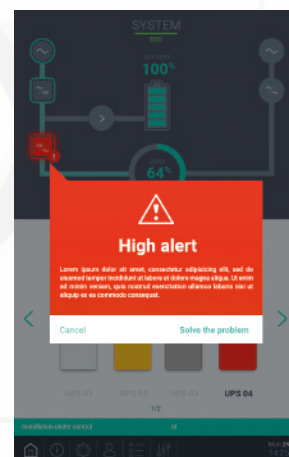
SYSTEM

100%

64%

High alert

Lorem ipsum dolor sit amet, consectetur adipisicing elit, sed do eiusmod tempor incididunt ut labore et dolore magna aliqua. Ut enim ad minim veniam, quis nostrud exercitation ullamco laboris nisi ut aliquip ex ea commodo consequat.

Cancel

Solve the problem

UPS 01

UPS 02

UPS 03

UPS 04

1/2

Installation under control